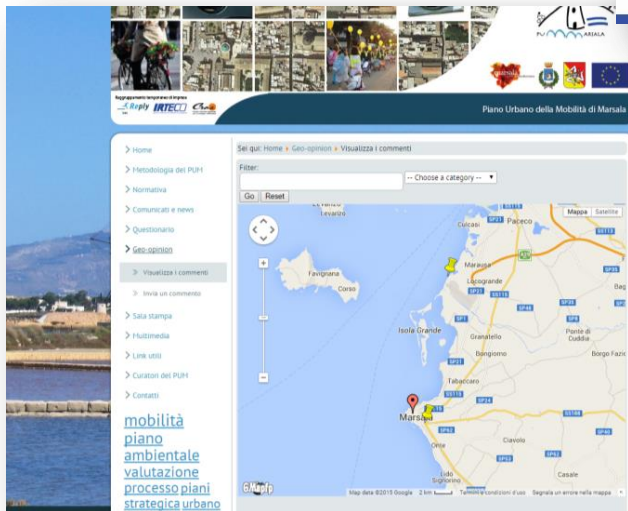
PUMARSALA

Raggruppamento temporaneo di imprese
Reply IRTECO

Piano Urbano della Mobilità di Marsala

Home
Metodologia del PUM
Normativa
Comunicati e news
Questionario
Geo-opinion
Visualizza i commenti
Invia un commento
Sala stampa
Multimedia
Link utili
Curatori del PUM
Contatti

mobilità piano ambientale valutazione processo piani strategica urbano

Sei qui: Home » Geo-opinion » Visualizza i commenti

Filter:
-- Choose a category --
Go Reset

Mappa Satellite

Levanzo
Trapani
Paceco
Favignana
Corso
Marausa
Locogrande
Isola Grande
Granatello
Borgione
Ponte di Cuddia
Borgo Fazio
Tabaccaro
Marsala
Ciavolo
Lido Signorino
Casale
Bag
SP21
SP1
SP115
SP8
SP35
SP16
SP84
SP24
SS188
SP92
SP40
SP69

Map data ©2015 Google 2 km Termini e condizioni d'uso Segnala un errore nella mappa